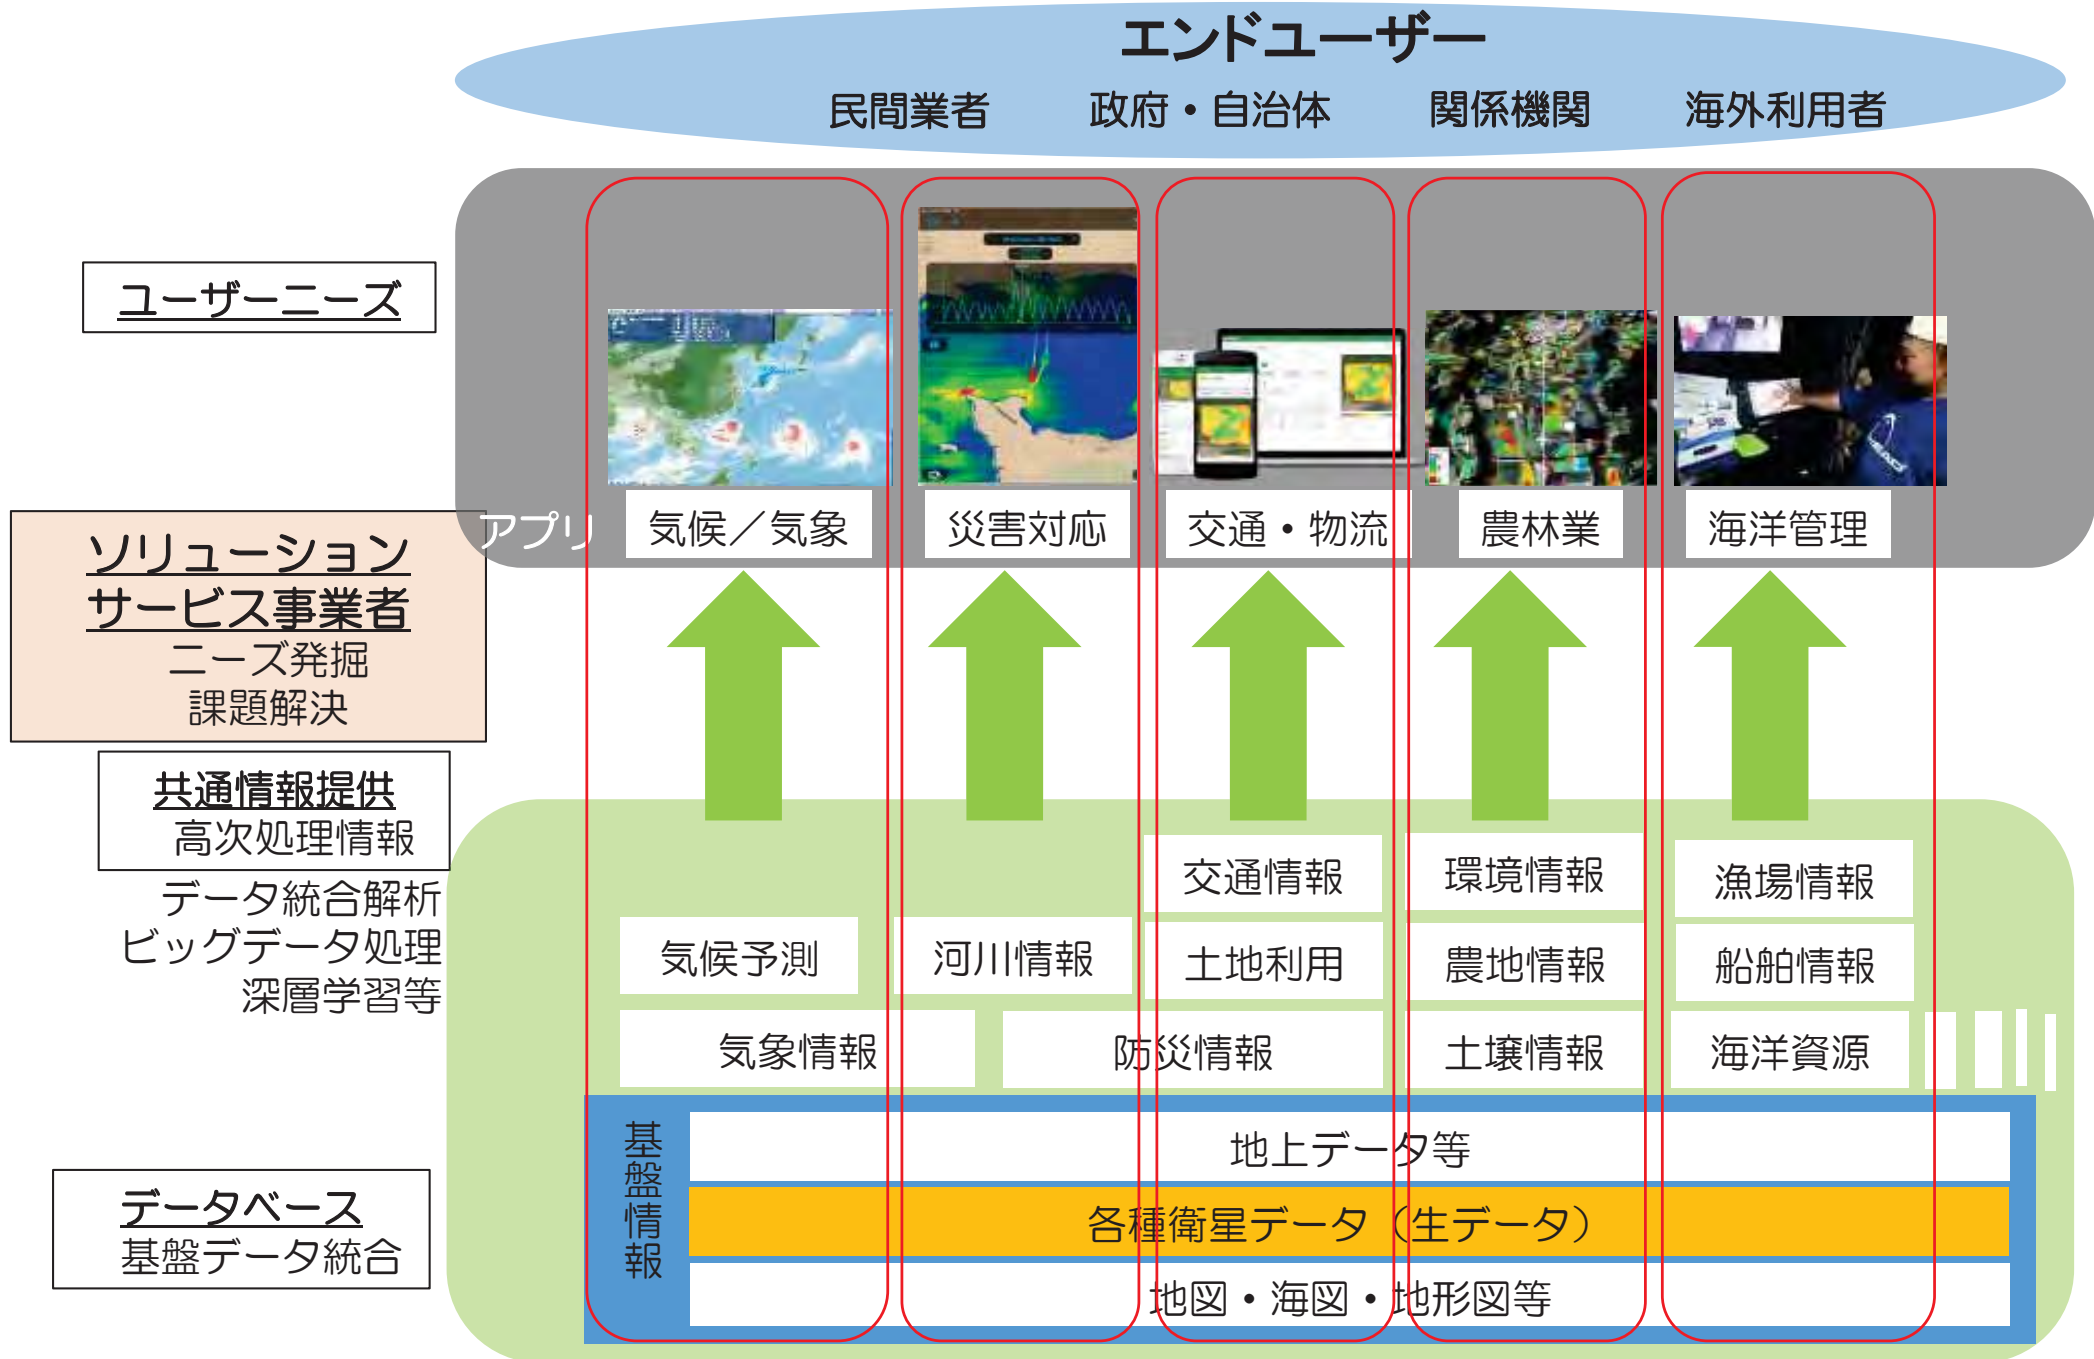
エンドユーザー
民間業者　政府・自治体　関係機関　海外利用者

ユーザーニーズ

ソリューション
サービス事業者
ニーズ発掘
課題解決

アプリ
気候／気象　災害対応　交通・物流　農林業　海洋管理

共通情報提供
高次処理情報
データ統合解析
ビッグデータ処理
深層学習等

交通情報　環境情報　漁場情報
気候予測　河川情報　土地利用　農地情報　船舶情報
気象情報　防災情報　土壌情報　海洋資源

データベース
基盤データ統合

基盤情報
地上データ等
各種衛星データ（生データ）
地図・海図・地形図等